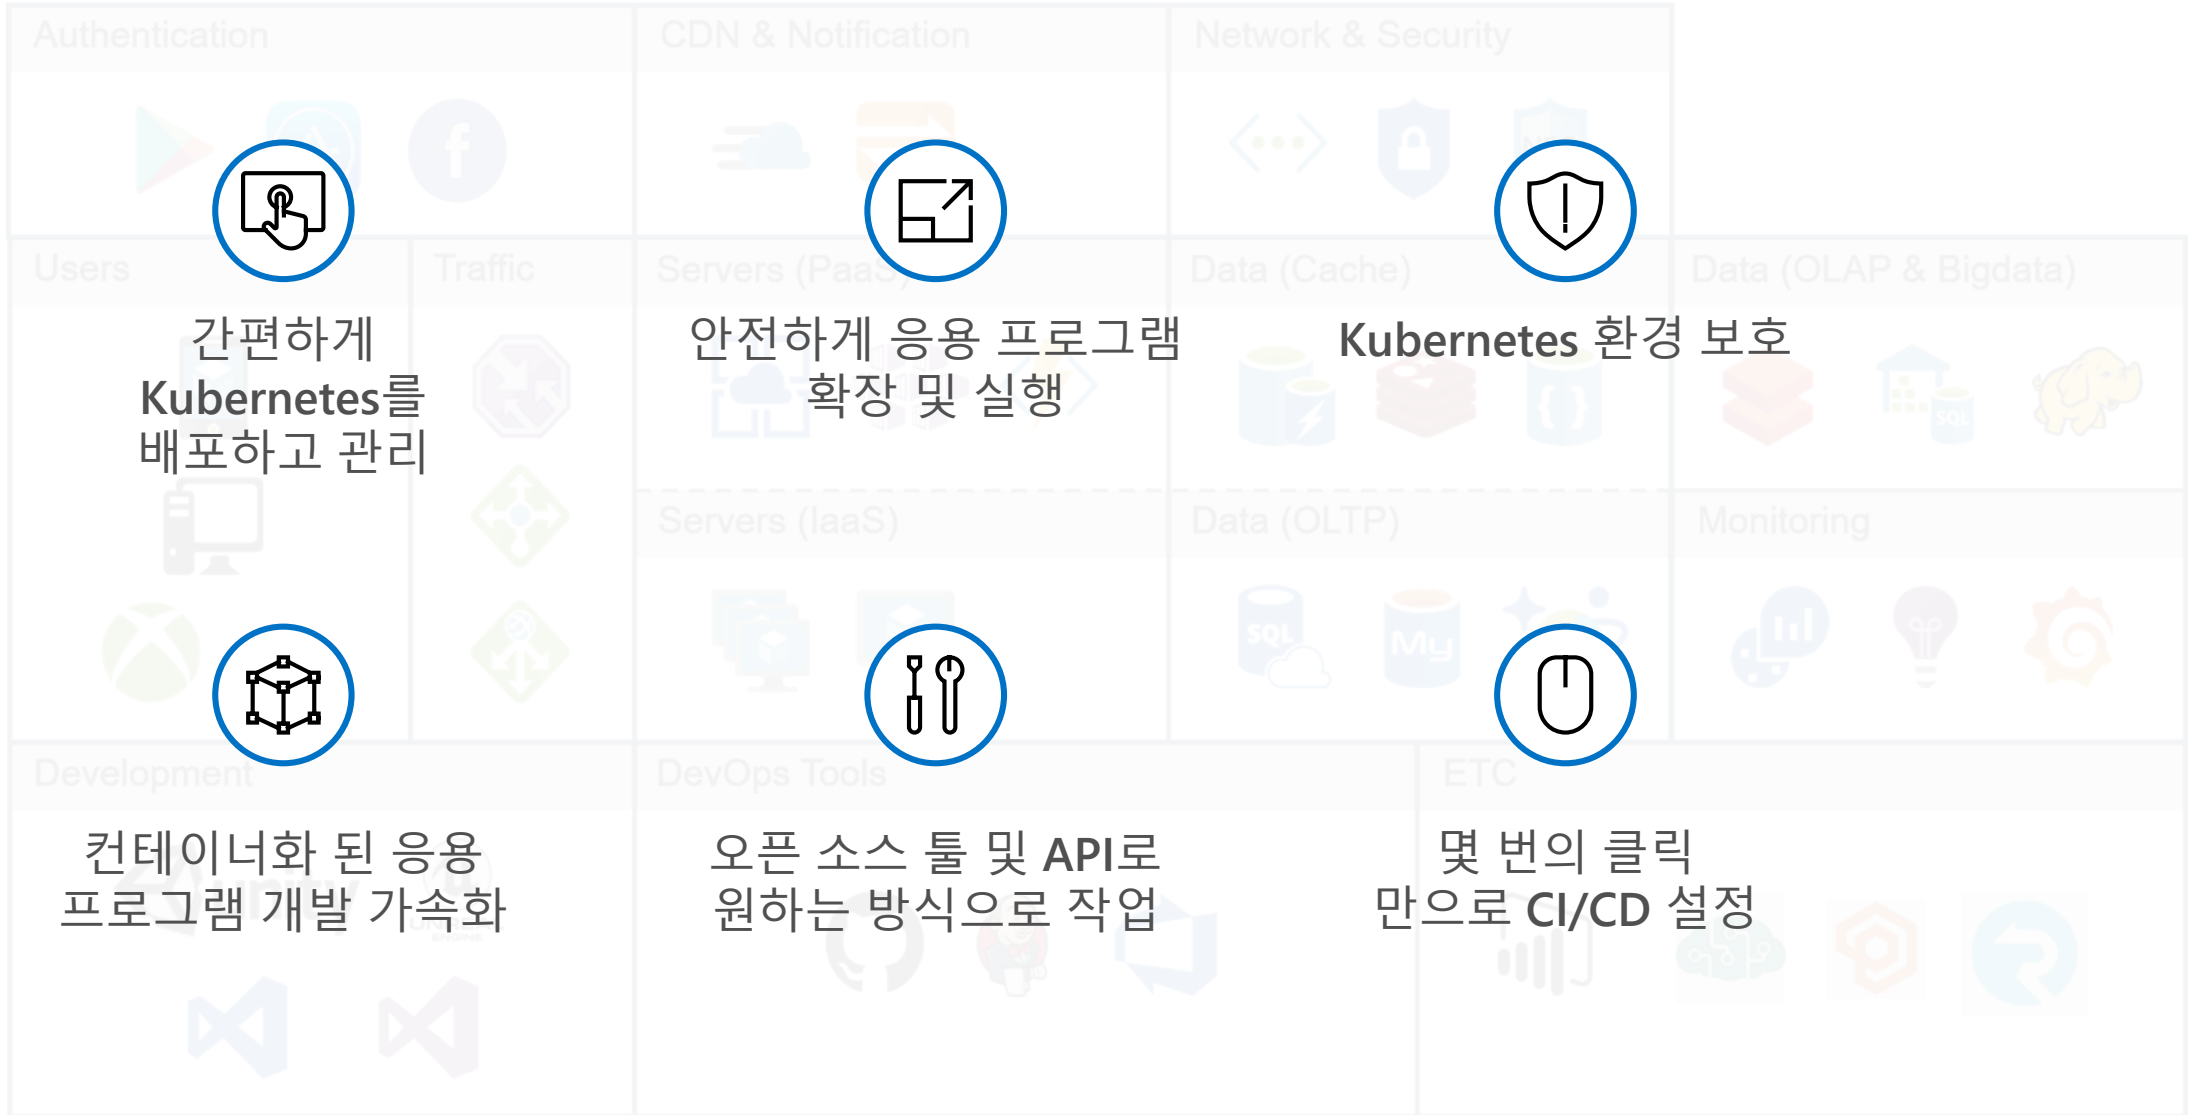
Authentication
CDN & Notification
Network & Security

간편하게 Kubernetes를 배포하고 관리

안전하게 응용 프로그램 확장 및 실행

Kubernetes 환경 보호

Users
Traffic
Servers (PaaS)
Data (Cache)
Data (OLAP & Bigdata)
Servers (IaaS)
Data (OLTP)
Monitoring

Development
DevOps Tools
ETC

컨테이너화 된 응용 프로그램 개발 가속화

오픈 소스 툴 및 API로 원하는 방식으로 작업

몇 번의 클릭 만으로 CI/CD 설정